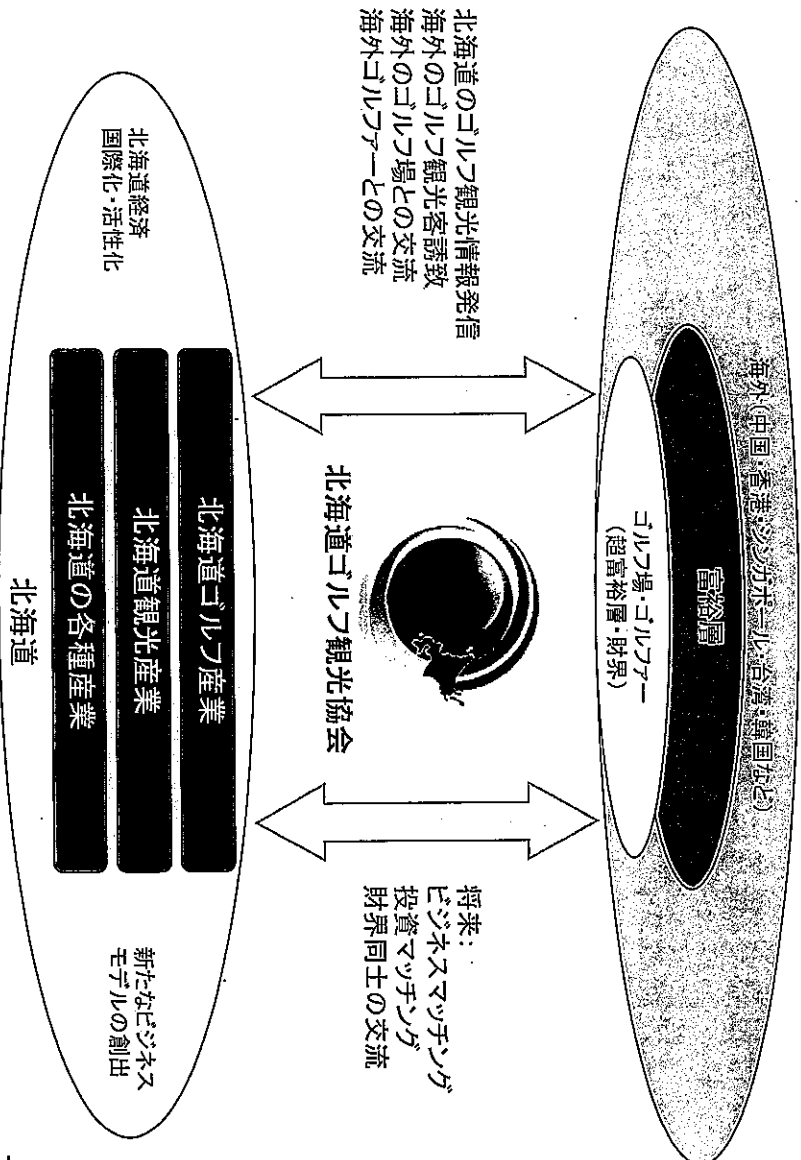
海外（中国・香港・シンガポール・台湾・韓国など）

富裕層

ゴルフ場・ゴルファー（超富裕層・財界）

北海道のゴルフ観光情報発信
海外のゴルフ観光客誘致
海外のゴルフ場との交流
海外ゴルファーとの交流

将来：
ビジネスマッチング
投資マッチング
財界同士の交流

北海道ゴルフ観光協会

北海道経済
国際化・活性化

北海道ゴルフ産業
北海道観光産業
北海道の各種産業

新たなビジネスモデルの創出

北海道